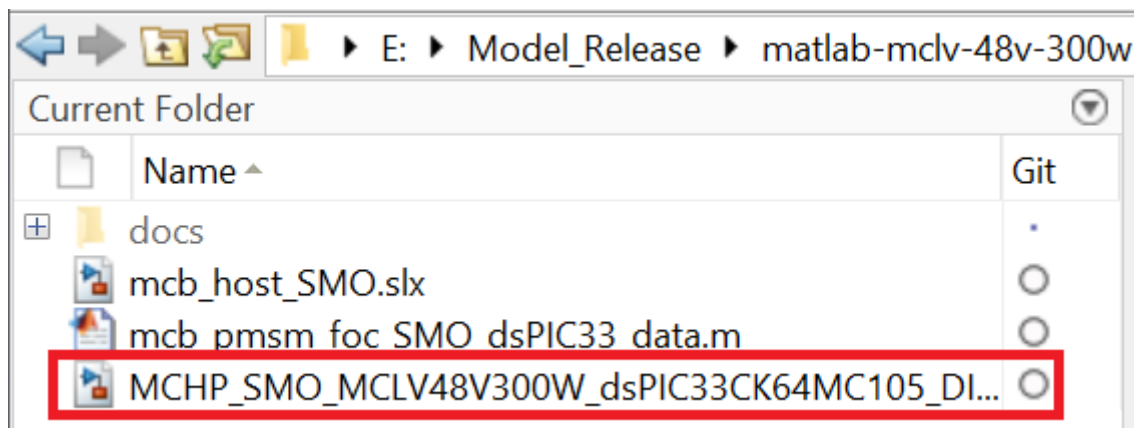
E: ▸ Model_Release ▸ matlab-mclv-48v-300w

Current Folder

| | Name ▲ | Git |
|---|---|---|
| ⊞ | docs | · |
| | mcb_host_SMO.slx | ○ |
| | mcb_pmsm_foc_SMO_dsPIC33_data.m | ○ |
| | MCHP_SMO_MCLV48V300W_dsPIC33CK64MC105_DI... | ○ |